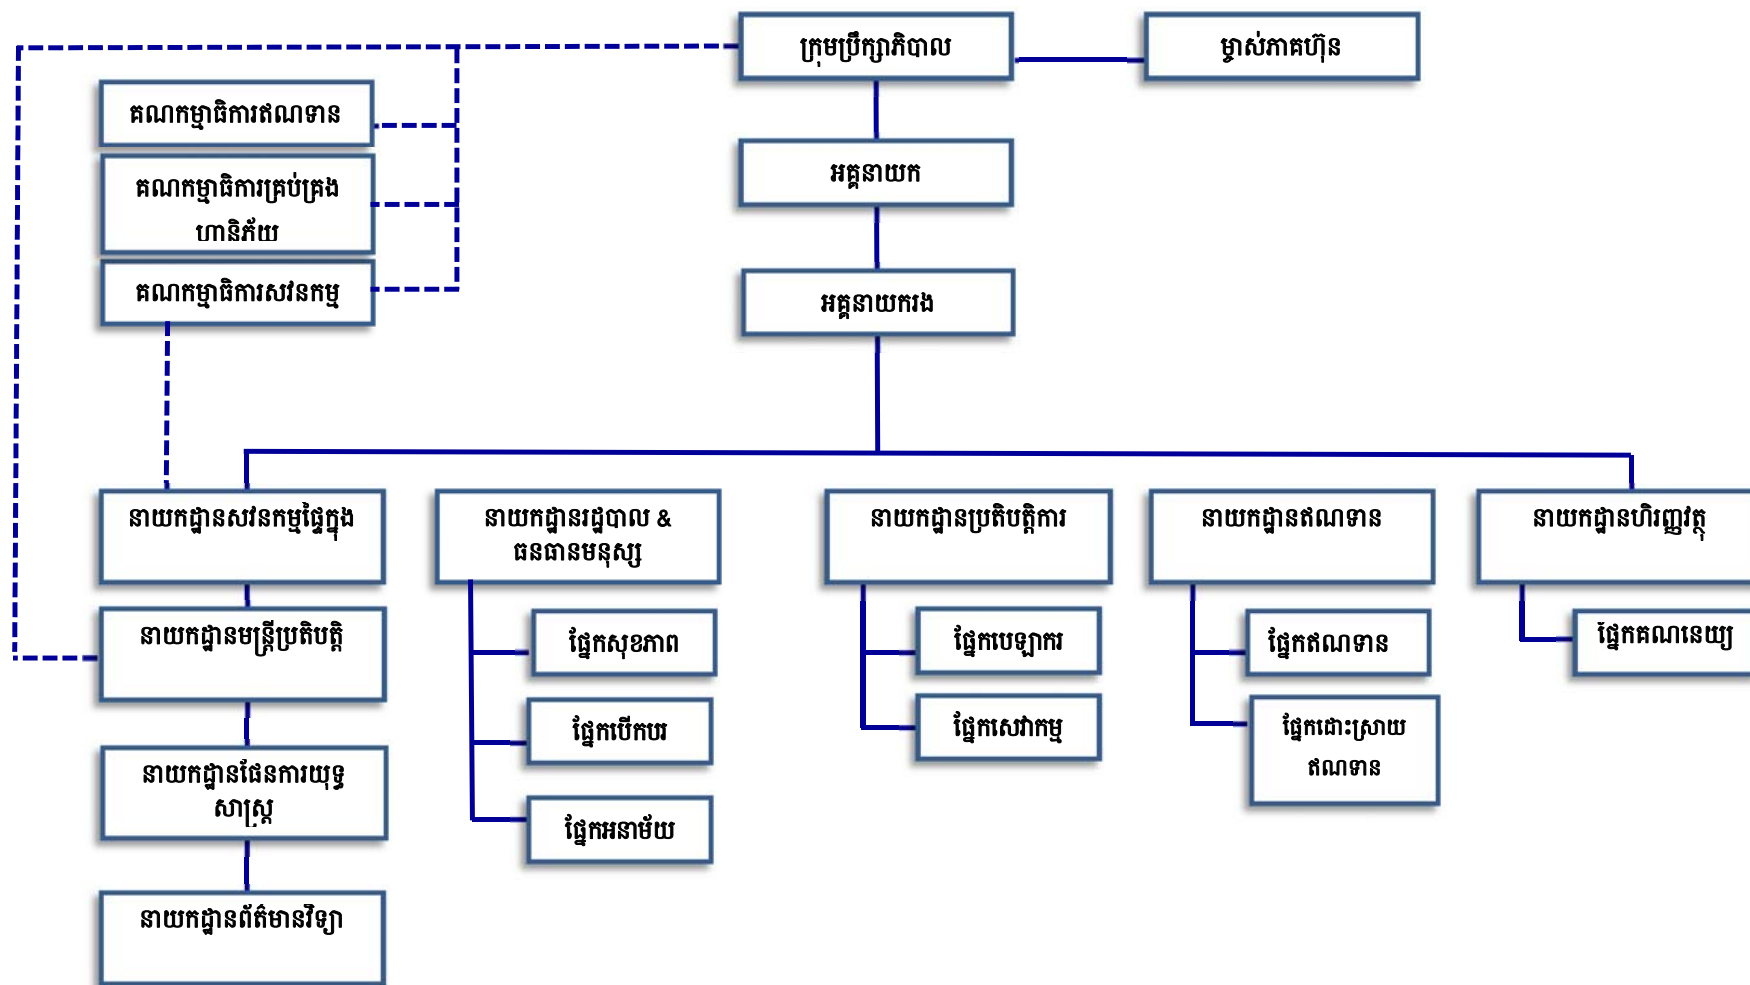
ក្រុមប្រឹក្សាភិបាល

ម្ចាស់ភាគហ៊ុន

គណកម្មាធិការឥណទាន

គណកម្មាធិការគ្រប់គ្រងហានិភ័យ

គណកម្មាធិការសវនកម្ម

អគ្គនាយក

អគ្គនាយករង

នាយកដ្ឋានសវនកម្មផ្ទៃក្នុង

នាយកដ្ឋានមន្ត្រីប្រតិបត្តិ

នាយកដ្ឋានផែនការយុទ្ធសាស្ត្រ

នាយកដ្ឋានព័ត៌មានវិទ្យា

នាយកដ្ឋានរដ្ឋបាល & ធនធានមនុស្ស

ផ្នែកសុខភាព

ផ្នែកបើកឃរ

ផ្នែកអនាម័យ

នាយកដ្ឋានប្រតិបត្តិការ

ផ្នែកបេឡាករ

ផ្នែកសេវាកម្ម

នាយកដ្ឋានឥណទាន

ផ្នែកឥណទាន

ផ្នែកដោះស្រាយឥណទាន

នាយកដ្ឋានហិរញ្ញវត្ថុ

ផ្នែកគណនេយ្យ